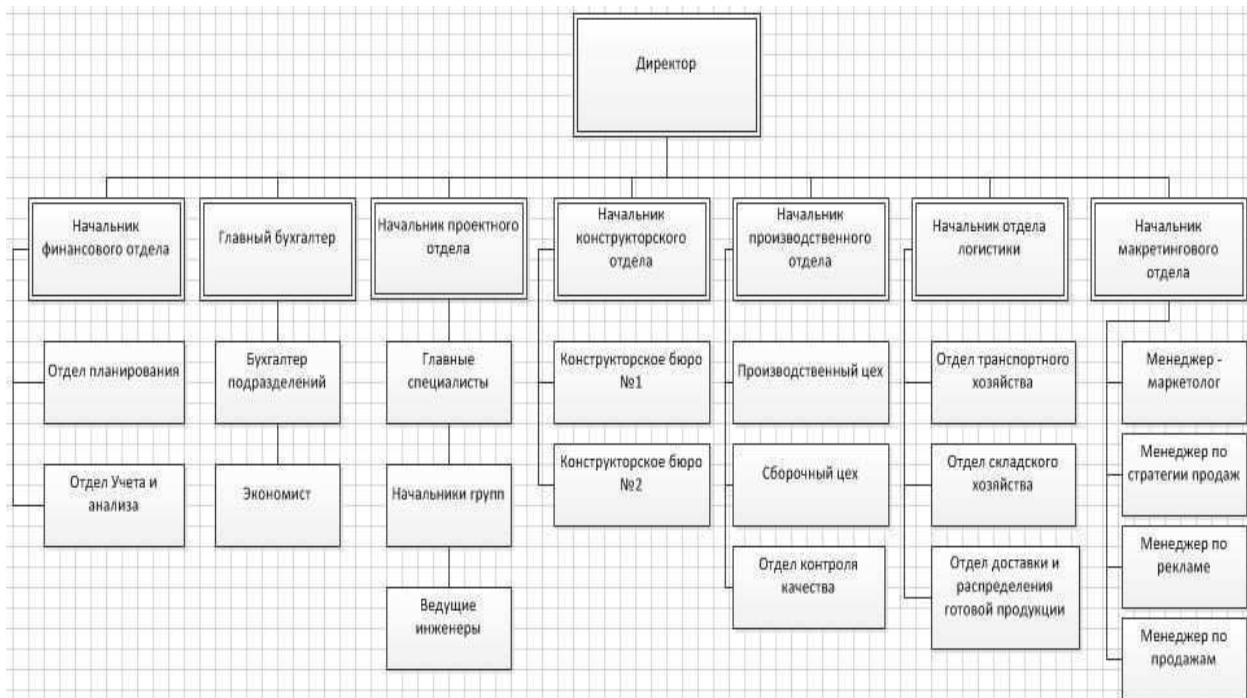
Директор

Начальник финансового отдела

Отдел планирования

Отдел Учета и анализа

Главный бухгалтер

Бухгалтер подразделений

Экономист

Начальник проектного отдела

Главные специалисты

Начальники групп

Ведущие инженеры

Начальник конструкторского отдела

Конструкторское бюро №1

Конструкторское бюро №2

Начальник производственного отдела

Производственный цех

Сборочный цех

Отдел контроля качества

Начальник отдела логистики

Отдел транспортного хозяйства

Отдел складского хозяйства

Отдел доставки и распределения готовой продукции

Начальник макретингового отдела

Менеджер - маркетолог

Менеджер по стратегии продаж

Менеджер по рекламе

Менеджер по продажам